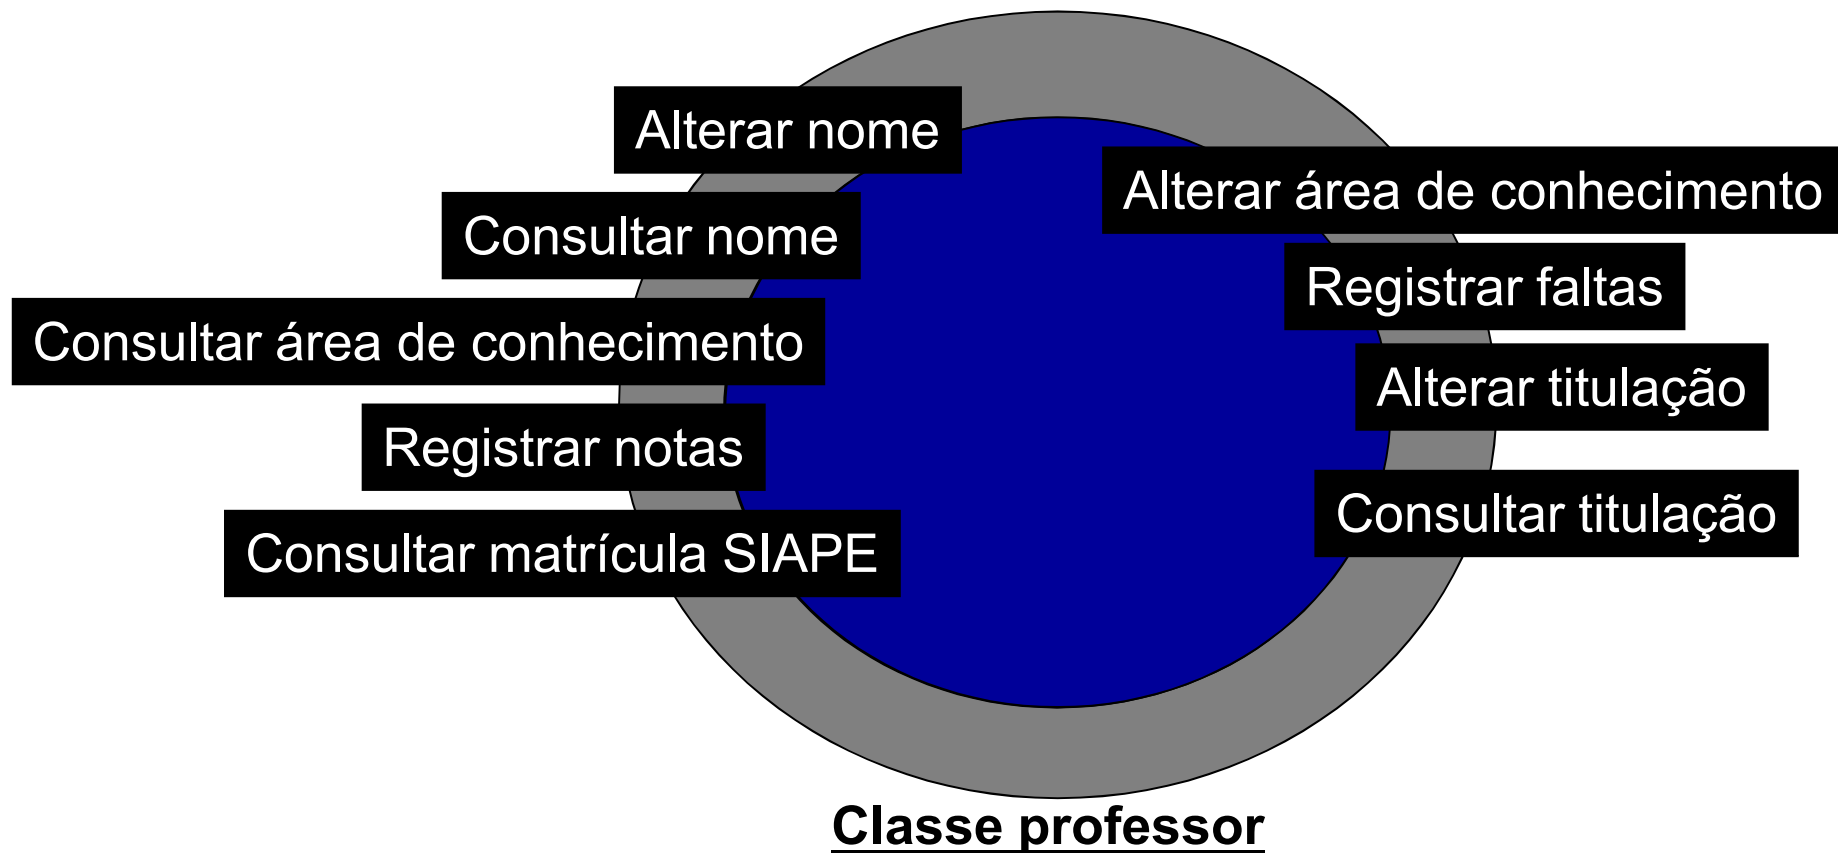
Alterar nome

Consultar nome

Consultar área de conhecimento

Registrar notas

Consultar matrícula SIAPE

Alterar área de conhecimento

Registrar faltas

Alterar titulação

Consultar titulação

Classe professor